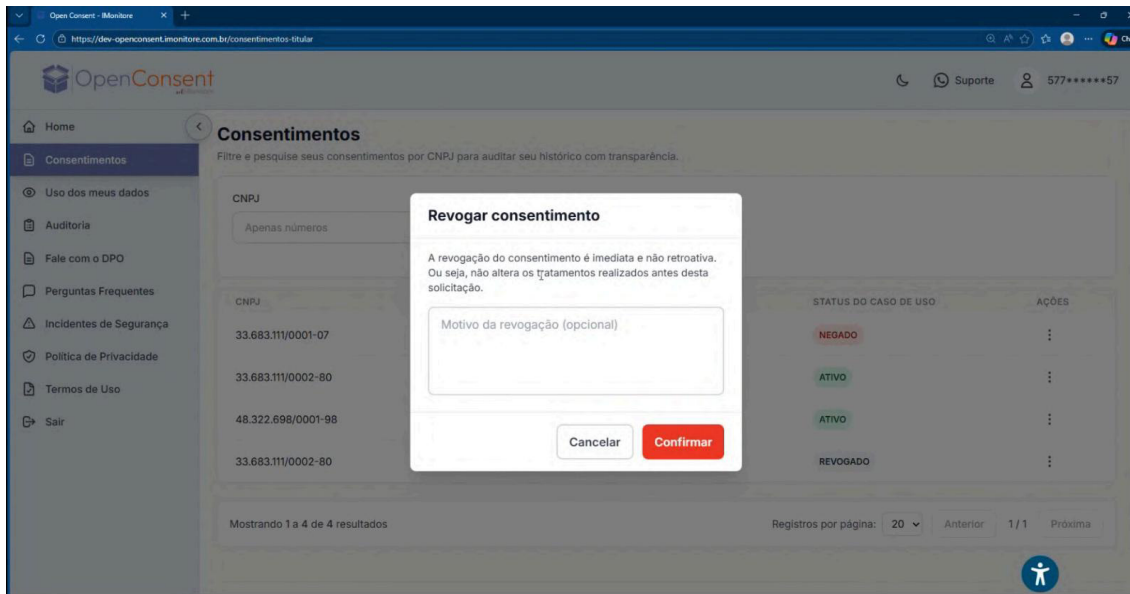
Open Consent - IMonitore

https://dev-openconsent.imonitore.com.br/consentimentos-titular

OpenConsent

Suporte

577******57

Home

Consentimentos

Uso dos meus dados

Auditoria

Fale com o DPO

Perguntas Frequentes

Incidentes de Segurança

Política de Privacidade

Termos de Uso

Sair

Consentimentos

Filtre e pesquise seus consentimentos por CNPJ para auditar seu histórico com transparência.

CNPJ

Apenas números

| CNPJ | STATUS DO CASO DE USO | AÇÕES |
|---|---|---|
| 33.683.111/0001-07 | NEGADO | ⋮ |
| 33.683.111/0002-80 | ATIVO | ⋮ |
| 48.322.698/0001-98 | ATIVO | ⋮ |
| 33.683.111/0002-80 | REVOGADO | ⋮ |

Mostrando 1 a 4 de 4 resultados

Registros por página: 20 Anterior 1/1 Próxima

Revogar consentimento

A revogação do consentimento é imediata e não retroativa. Ou seja, não altera os tratamentos realizados antes desta solicitação.

Motivo da revogação (opcional)

Cancelar

Confirmar